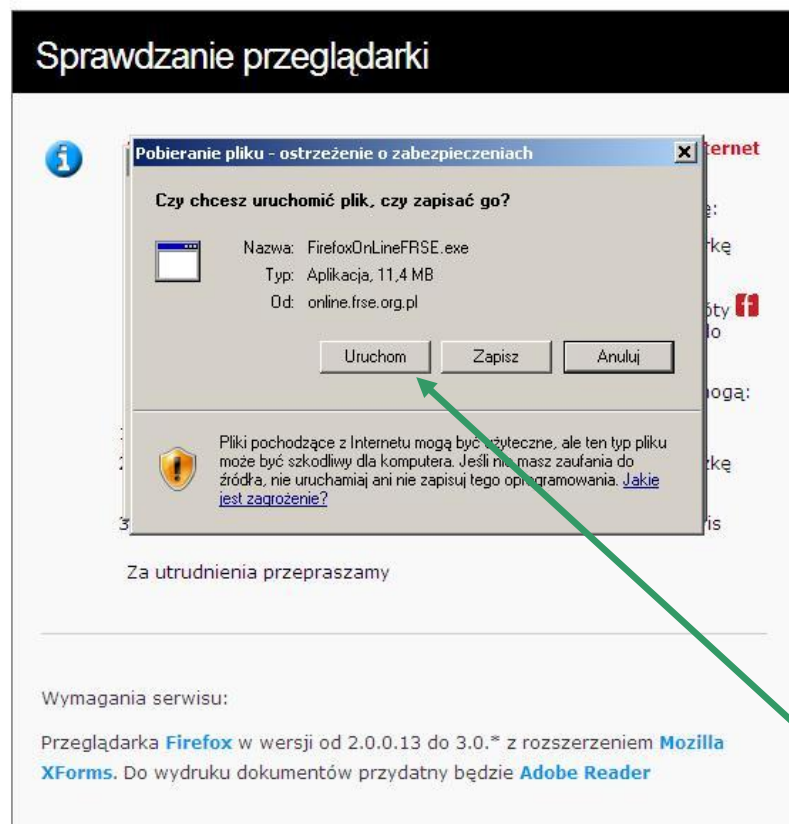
Sprawdzanie przeglądarki

Pobieranie pliku - ostrzeżenie o zabezpieczeniach

Czy chcesz uruchomić plik, czy zapisać go?

Nazwa: FirefoxOnLineFRSE.exe
Typ: Aplikacja, 11,4 MB
Od: online.frse.org.pl

Uruchom Zapisz Anuluj

Pliki pochodzące z Internetu mogą być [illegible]yteczne, ale ten typ pliku może być szkodliwy dla komputera. Jeśli ni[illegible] masz zaufania do źródła, nie uruchamiaj ani nie zapisuj tego op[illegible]gramowania. Jakie jest zagrożenie?

ternet
e:
rkę
óty
lo
ogą:
rkę
is

Za utrudnienia przepraszamy

Wymagania serwisu:

Przeglądarka Firefox w wersji od 2.0.0.13 do 3.0.* z rozszerzeniem Mozilla XForms. Do wydruku dokumentów przydatny będzie Adobe Reader